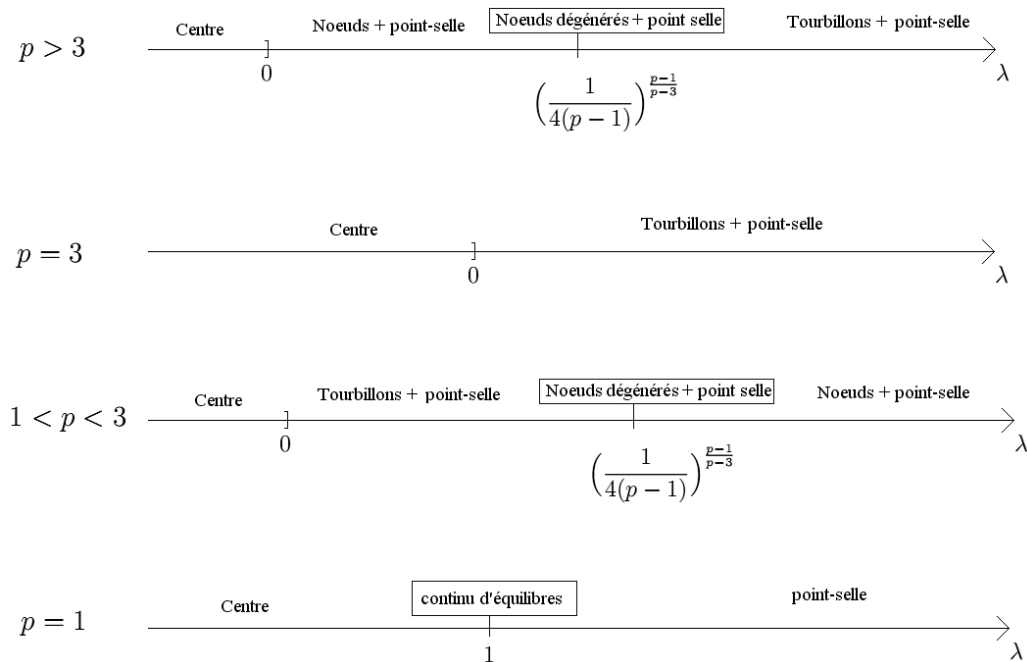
$p > 3$

Centre | Noeuds + point-selle | Noeuds dégénérés + point selle | Tourbillons + point-selle

$0$ | $\left(\frac{1}{4(p-1)}\right)^{\frac{p-1}{p-3}}$ | $\lambda$

$p = 3$

Centre | Tourbillons + point-selle

$0$ | $\lambda$

$1 < p < 3$

Centre | Tourbillons + point-selle | Noeuds dégénérés + point selle | Noeuds + point-selle

$0$ | $\left(\frac{1}{4(p-1)}\right)^{\frac{p-1}{p-3}}$ | $\lambda$

$p = 1$

Centre | continu d'équilibres | point-selle

$1$ | $\lambda$